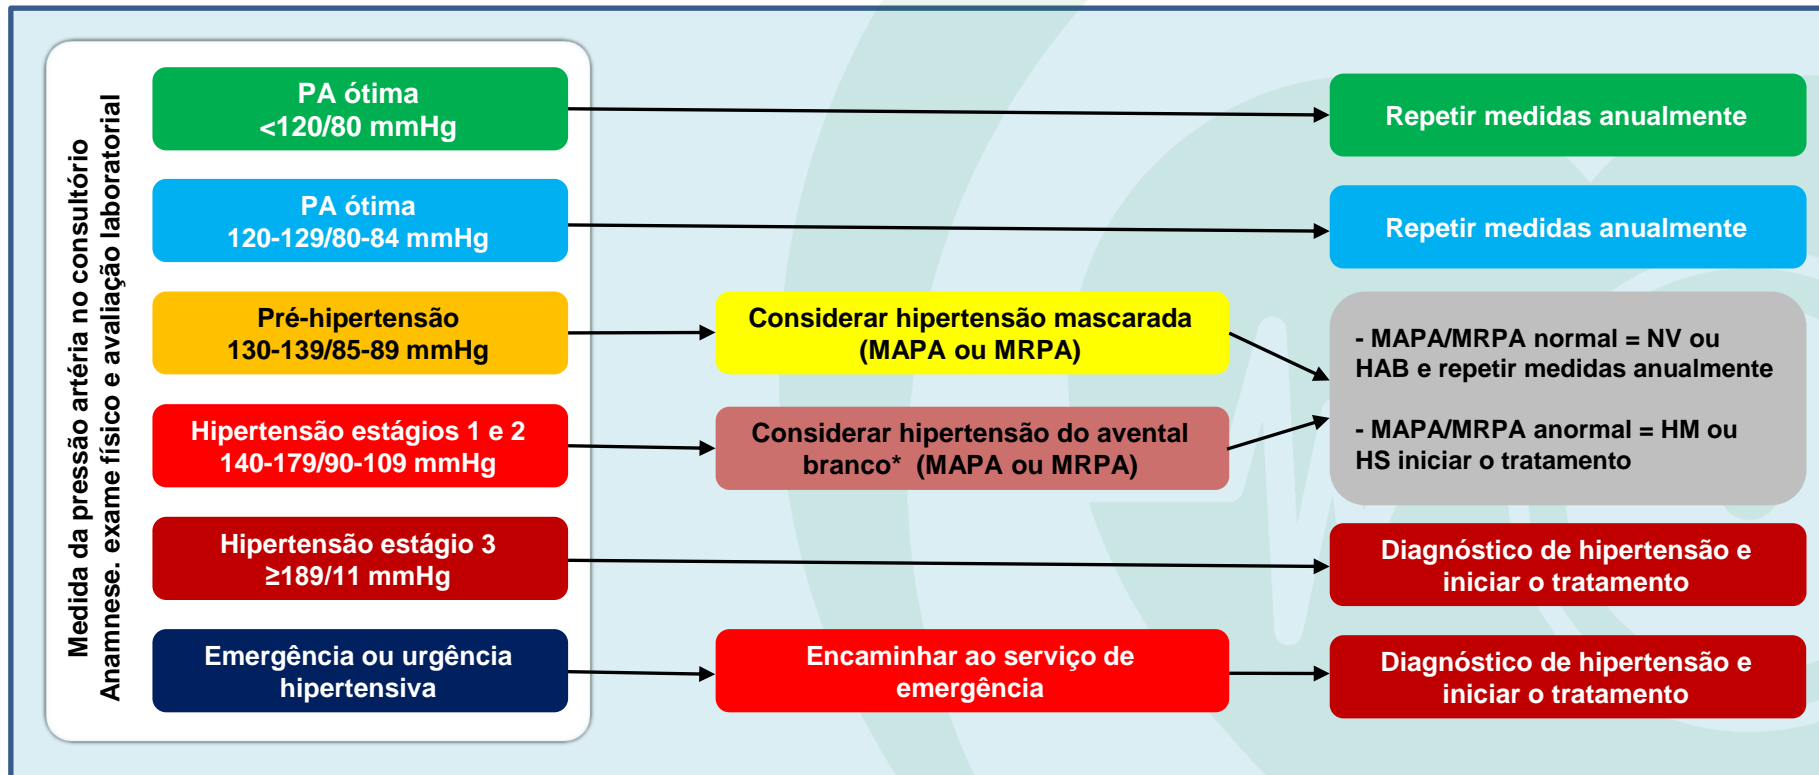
Medida da pressão artéria no consultório
Anamnese. exame físico e avaliação laboratorial

PA ótima
<120/80 mmHg

Repetir medidas anualmente

PA ótima
120-129/80-84 mmHg

Repetir medidas anualmente

Pré-hipertensão
130-139/85-89 mmHg

Considerar hipertensão mascarada (MAPA ou MRPA)

Hipertensão estágios 1 e 2
140-179/90-109 mmHg

Considerar hipertensão do avental branco* (MAPA ou MRPA)

- MAPA/MRPA normal = NV ou HAB e repetir medidas anualmente

- MAPA/MRPA anormal = HM ou HS iniciar o tratamento

Hipertensão estágio 3
≥189/11 mmHg

Diagnóstico de hipertensão e iniciar o tratamento

Emergência ou urgência hipertensiva

Encaminhar ao serviço de emergência

Diagnóstico de hipertensão e iniciar o tratamento